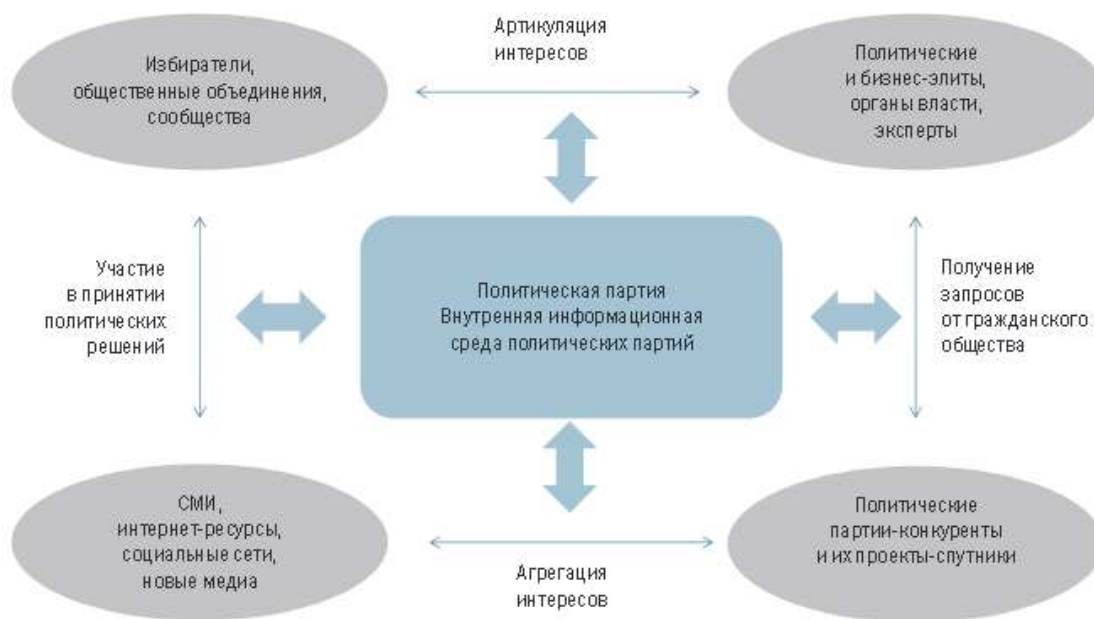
Избиратели, общественные объединения, сообщества

Артикуляция интересов

Политические и бизнес-элиты, органы власти, эксперты

Участие в принятии политических решений

Политическая партия
Внутренняя информационная среда политических партий

Получение запросов от гражданского общества

СМИ, интернет-ресурсы, социальные сети, новые медиа

Агрегация интересов

Политические партии-конкуренты и их проекты-спутники